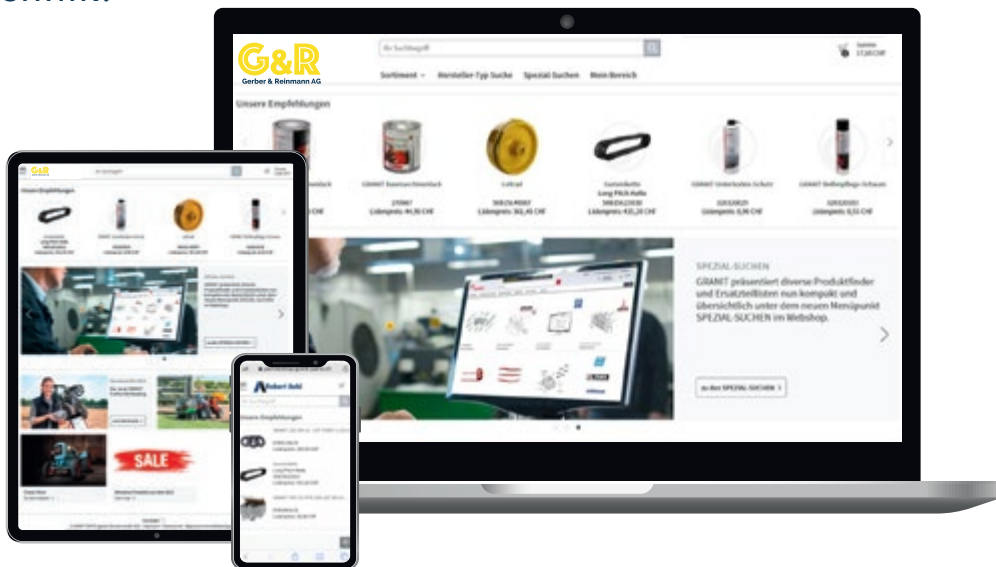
G&R
Gerber & Reinmann AG

Ihr Suchbegriff

Sortiment Hersteller-Typ Suche Spezial-Suchen Mein Bereich

Unsere Empfehlungen

GRANIT Dauerlauf Dieselöl
270067
Listenpreis: 44,50 CHF

Laufrad
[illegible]
Listenpreis: 302,40 CHF

Gummikette
Long Pitch Kette
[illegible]
Listenpreis: 435,20 CHF

GRANIT Unterboden-Schutz
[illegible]
Listenpreis: 8,90 CHF

GRANIT Bolleylöse-Schaum
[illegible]
Listenpreis: 8,55 CHF

SPEZIAL-SUCHEN
GRANIT präsentiert diverse Produktfelder und Ersatzteillisten nun kompakt und übersichtlich unter dem neuen Menüpunkt SPEZIAL-SUCHEN im Webshop.

zu den SPEZIAL-SUCHEN

SALE

Robert Bohl

Unsere Empfehlungen